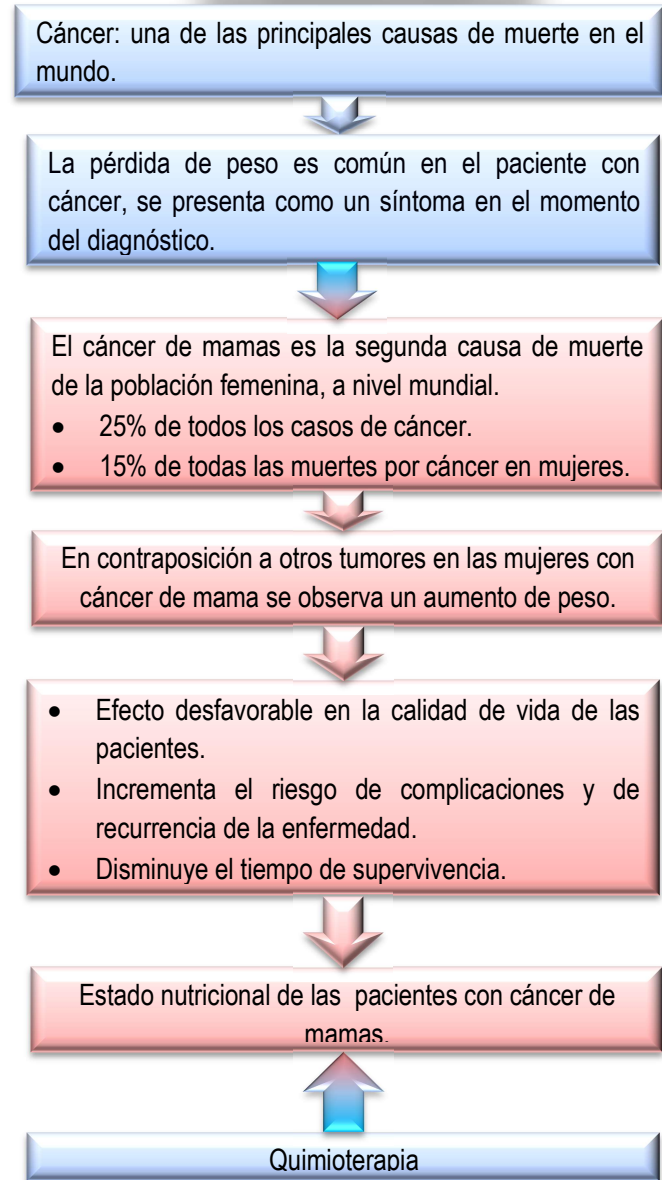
Cáncer: una de las principales causas de muerte en el mundo.

La pérdida de peso es común en el paciente con cáncer, se presenta como un síntoma en el momento del diagnóstico.

El cáncer de mamas es la segunda causa de muerte de la población femenina, a nivel mundial.

- 25% de todos los casos de cáncer.
- 15% de todas las muertes por cáncer en mujeres.

En contraposición a otros tumores en las mujeres con cáncer de mama se observa un aumento de peso.

- Efecto desfavorable en la calidad de vida de las pacientes.
- Incrementa el riesgo de complicaciones y de recurrencia de la enfermedad.
- Disminuye el tiempo de supervivencia.

Estado nutricional de las pacientes con cáncer de mamas.

Quimioterapia